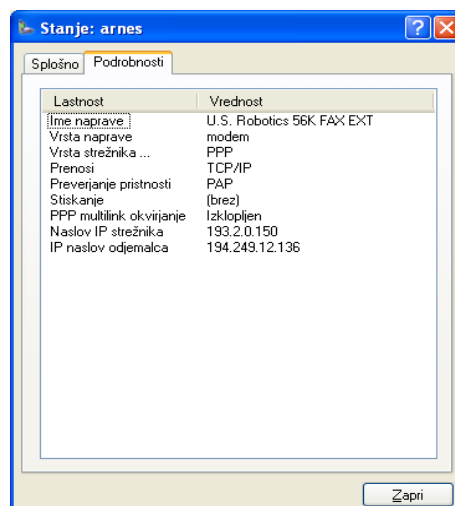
Stanje: arnes

Splošno | Podrobnosti

| Lastnost | Vrednost |
|---|---|
| Ime naprave | U.S. Robotics 56K FAX EXT |
| Vrsta naprave | modem |
| Vrsta strežnika ... | PPP |
| Prenosi | TCP/IP |
| Preverjanje pristnosti | PAP |
| Stiskanje | (brez) |
| PPP multilink okvirjanje | Izklopljen |
| Naslov IP strežnika | 193.2.0.150 |
| IP naslov odjemalca | 194.249.12.136 |

Zapri